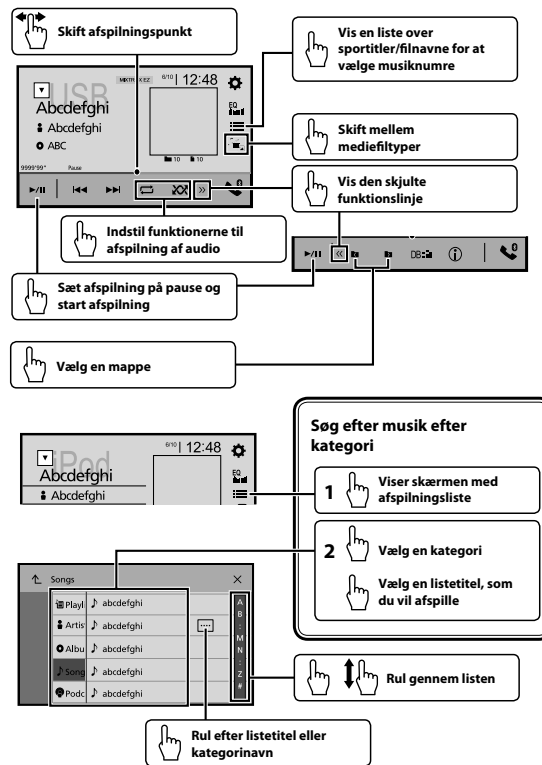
Skift afspilningspunkt

Vis en liste over sportitler/filnavne for at vælge musiknumre

USB
MIXTRAX EZ 8/10 12:48
Abcdefghi
Abcdefghi
ABC
EQ
10 10
9999'99" Pause

Skift mellem mediefiltyper

Vis den skjulte funktionslinje

Indstil funktionerne til afspilning af audio

Sæt afspilning på pause og start afspilning

Vælg en mappe

iPod
6/10 12:48
Abcdefghi
Abcdefghi
EQ

Søg efter musik efter kategori

1 Viser skærmen med afspilningsliste

2 Vælg en kategori

Vælg en listetitel, som du vil afspille

Songs
Playl
Artis
Albu
Song
Podc
abcdefghi
abcdefghi
abcdefghi
abcdefghi
abcdefghi
A
B
M
N
Z
#

Rul gennem listen

Rul efter listetitel eller kategorinavn